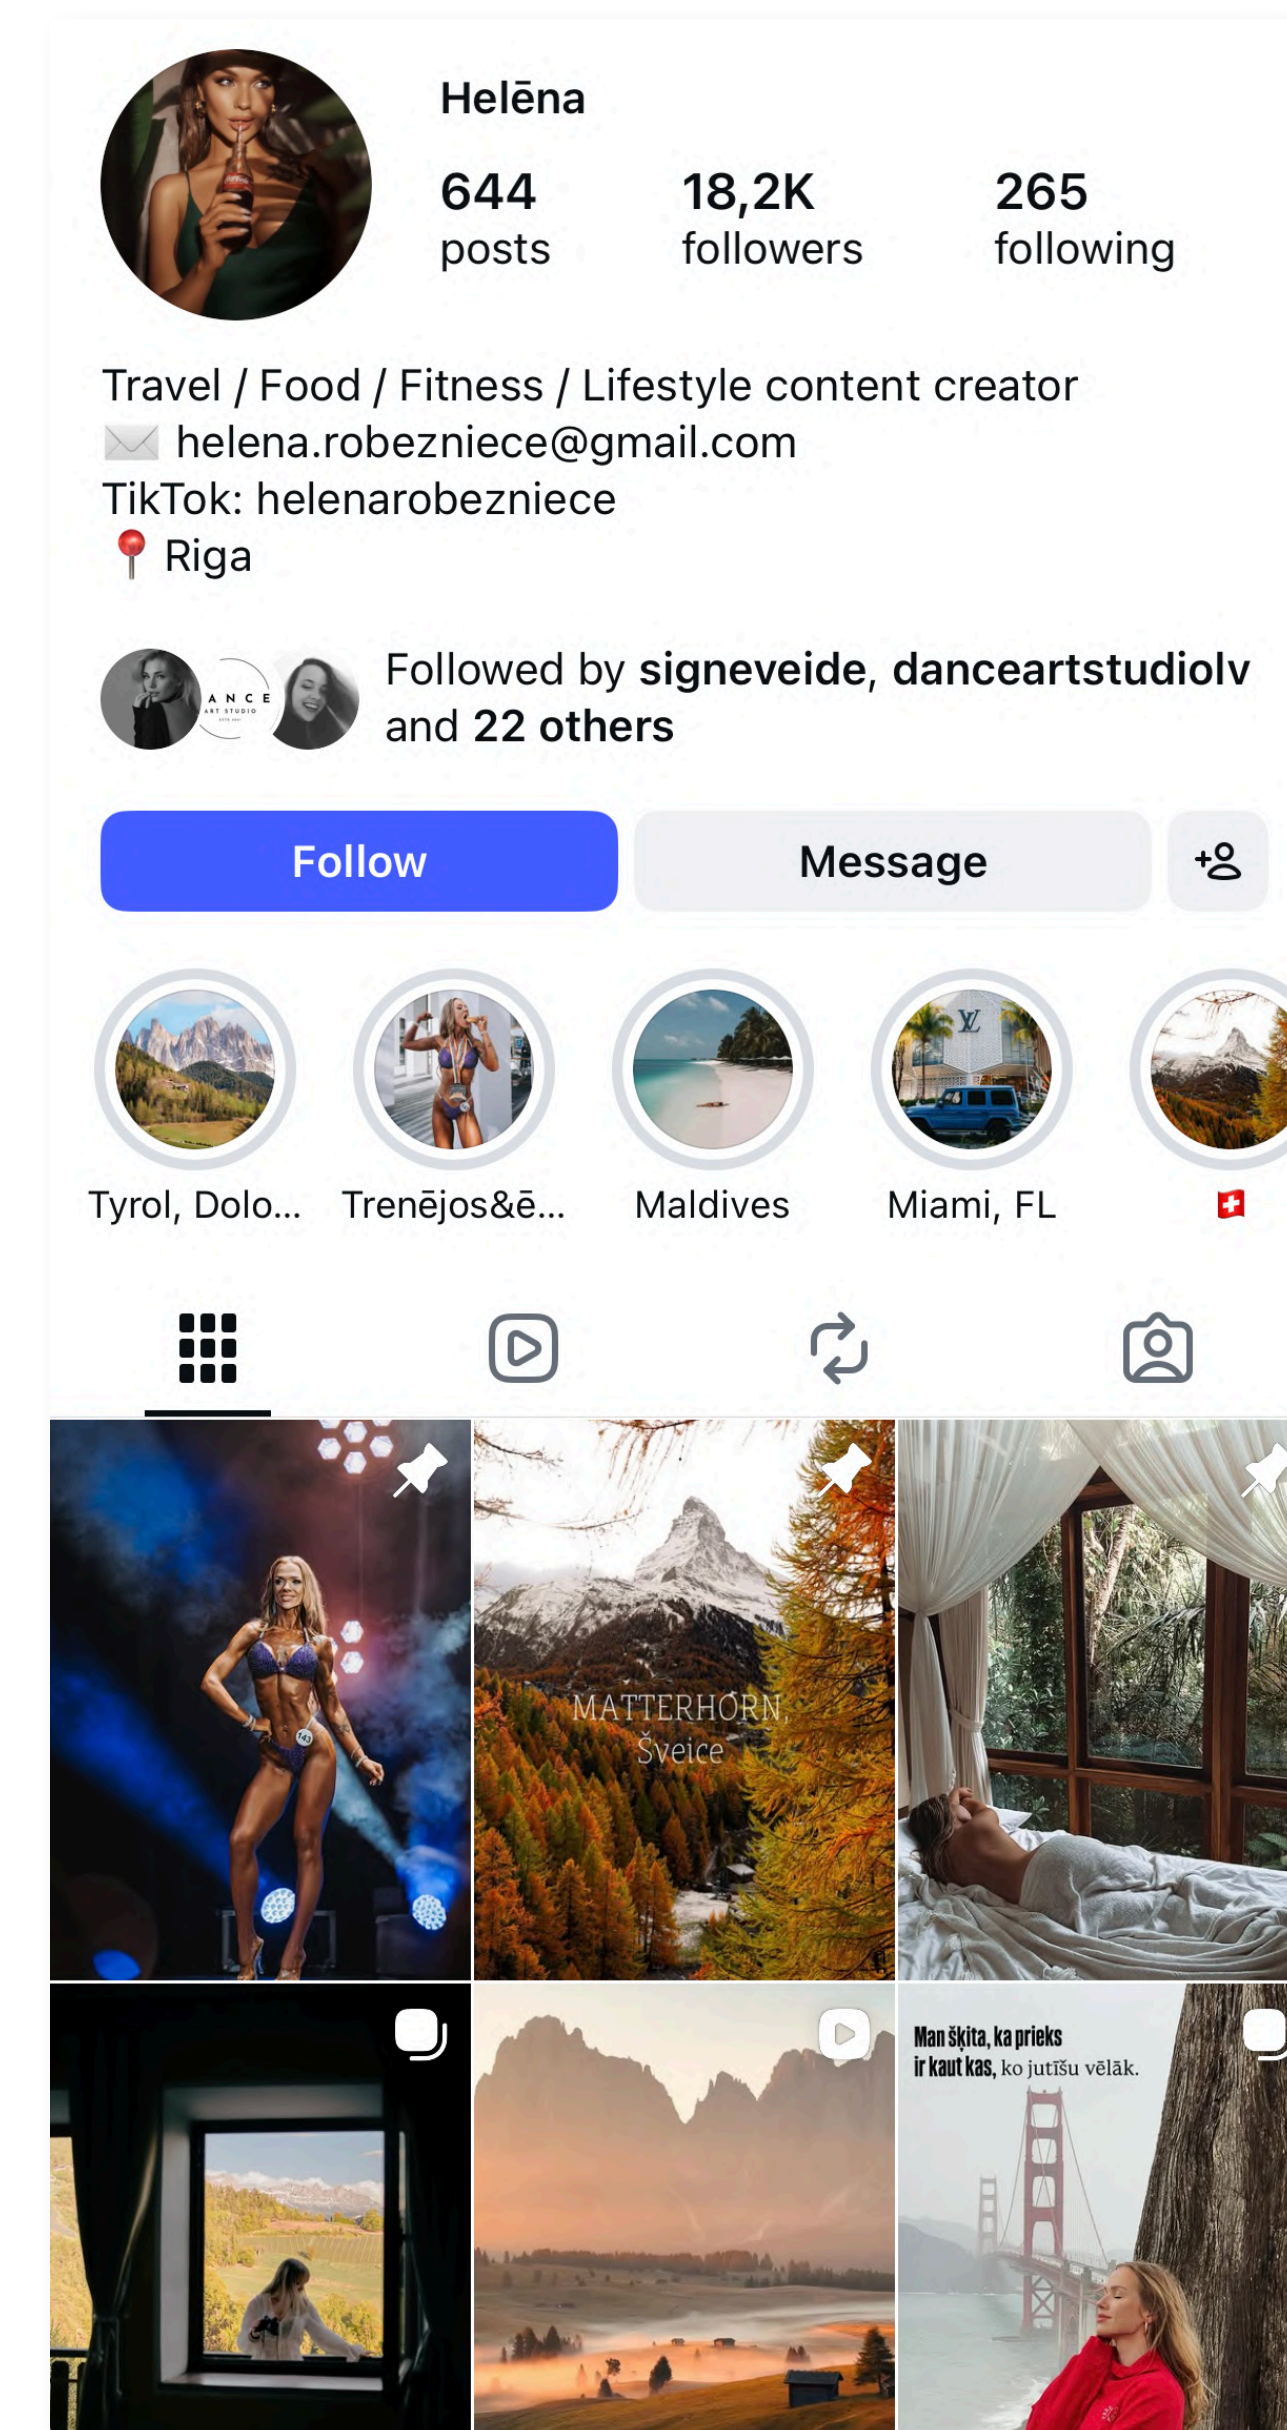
Helēna

644
posts

18,2K
followers

265
following

Travel / Food / Fitness / Lifestyle content creator
✉️ helena.robezniece@gmail.com
TikTok: helenarobezniece
📍 Riga

ANCE
ART STUDIO

Followed by signeveide, danceartstudiolv and 22 others

Follow

Message

Tyrol, Dolo...

Trenējos&ē...

Maldives

Miami, FL

🇨🇭

MATTERHORN
Šveice

Man šķita, ka prieks ir kaut kas, ko jutīšu vēlāk.